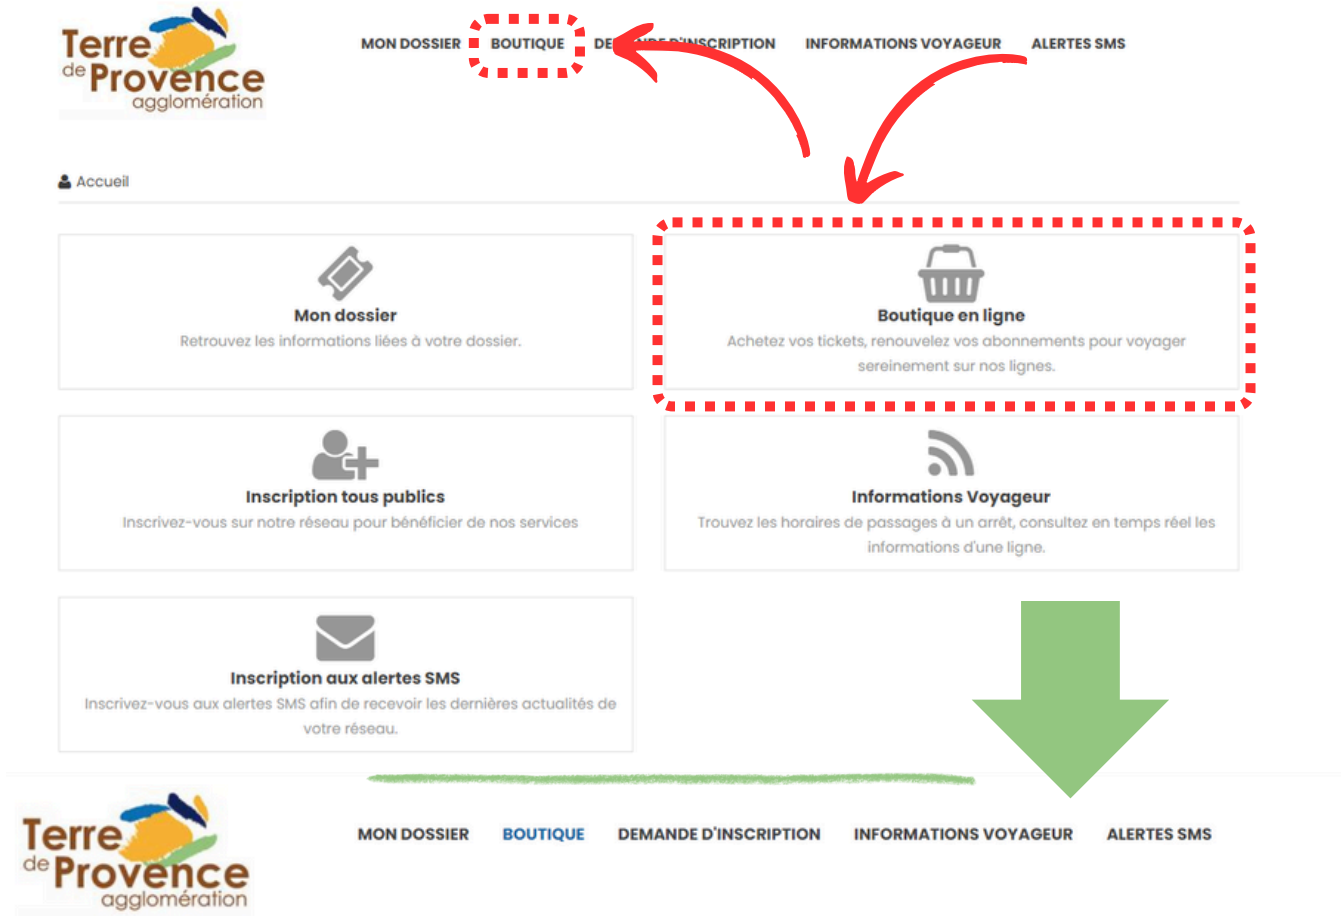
Terre de Provence agglomération

MON DOSSIER BOUTIQUE DE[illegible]INSCRIPTION INFORMATIONS VOYAGEUR ALERTES SMS

Accueil

Mon dossier
Retrouvez les informations liées à votre dossier.

Boutique en ligne
Achetez vos tickets, renouvelez vos abonnements pour voyager sereinement sur nos lignes.

Inscription tous publics
Inscrivez-vous sur notre réseau pour bénéficier de nos services

Informations Voyageur
Trouvez les horaires de passages à un arrêt, consultez en temps réel les informations d'une ligne.

Inscription aux alertes SMS
Inscrivez-vous aux alertes SMS afin de recevoir les dernières actualités de votre réseau.

Terre de Provence agglomération

MON DOSSIER BOUTIQUE DEMANDE D'INSCRIPTION INFORMATIONS VOYAGEUR ALERTES SMS